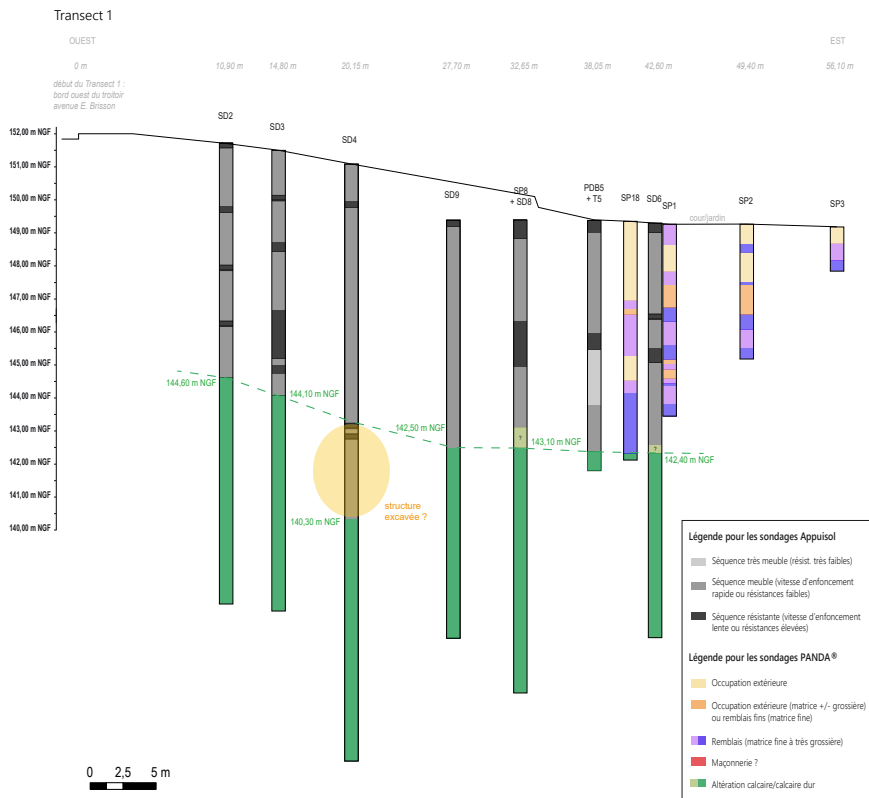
Transect 1

OUEST

EST

0 m

10,90 m

14,80 m

20,15 m

27,70 m

32,65 m

38,05 m

42,60 m

49,40 m

56,10 m

début du Transect 1 : bord ouest du trottoir avenue E. Brisson

152,00 m NGF
151,00 m NGF
150,00 m NGF
149,00 m NGF
148,00 m NGF
147,00 m NGF
146,00 m NGF
145,00 m NGF
144,00 m NGF
143,00 m NGF
142,00 m NGF
141,00 m NGF
140,00 m NGF

SD2

SD3

SD4

SD9

SP8 + SD8

PDB5 + T5

SP18

SD6

SP1

SP2

SP3

cour/jardin

144,60 m NGF

144,10 m NGF

142,50 m NGF

143,10 m NGF

142,40 m NGF

140,30 m NGF

structure excavée ?

?

?

Légende pour les sondages Appuisol

Séquence très meuble (résist. très faibles)

Séquence meuble (vitesse d'enfoncement rapide ou résistances faibles)

Séquence résistante (vitesse d'enfoncement lente ou résistances élevées)

Légende pour les sondages PANDA®

Occupation extérieure

Occupation extérieure (matrice +/- grossière) ou remblais fins (matrice fine)

Remblais (matrice fine à très grossière)

Maçonnerie ?

Altération calcaire/calcaire dur

0 2,5 5 m